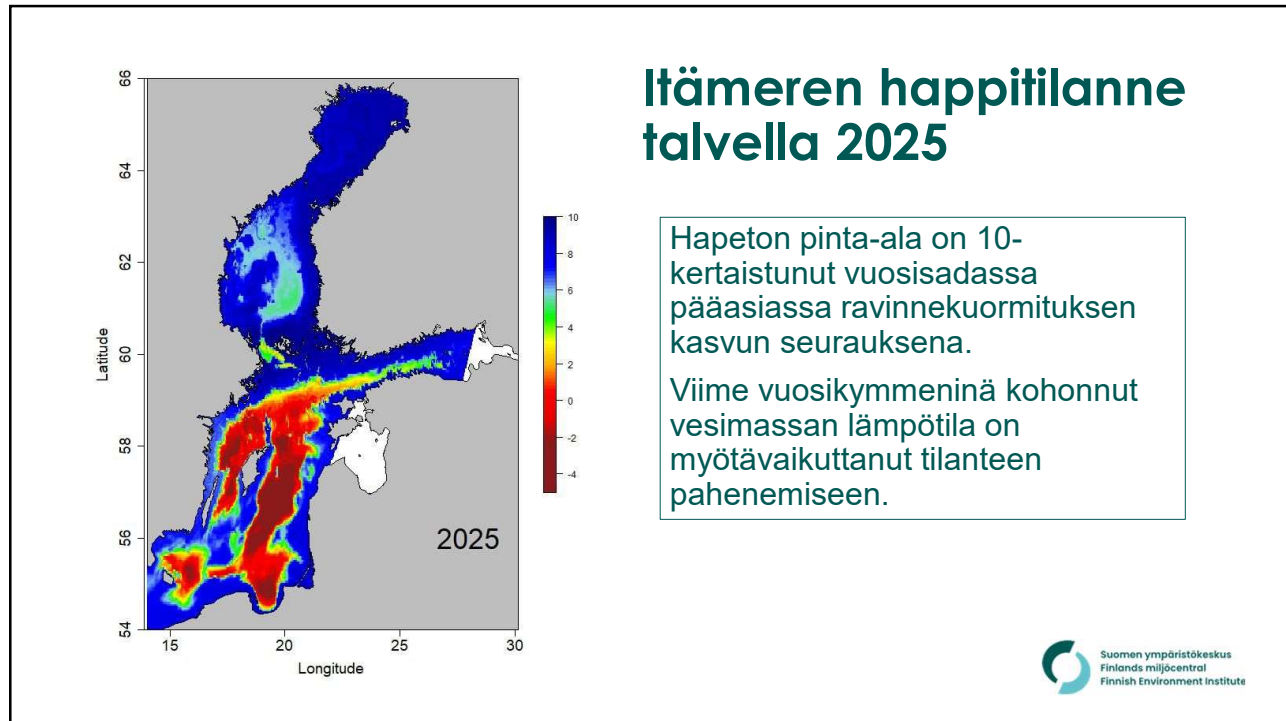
66
64
62
60
58
56
54
Latitude
15
20
25
30
Longitude
2025
10
8
6
4
2
0
-2
-4

Itämeren happitilanne talvella 2025

Hapeton pinta-ala on 10-kertaistunut vuosisadassa pääasiassa ravinnekuormituksen kasvun seurauksena.

Viime vuosikymmeninä kohonnut vesimassan lämpötila on myötävaikuttanut tilanteen pahenemiseen.

Suomen ympäristökeskus
Finlands miljöcentral
Finnish Environment Institute